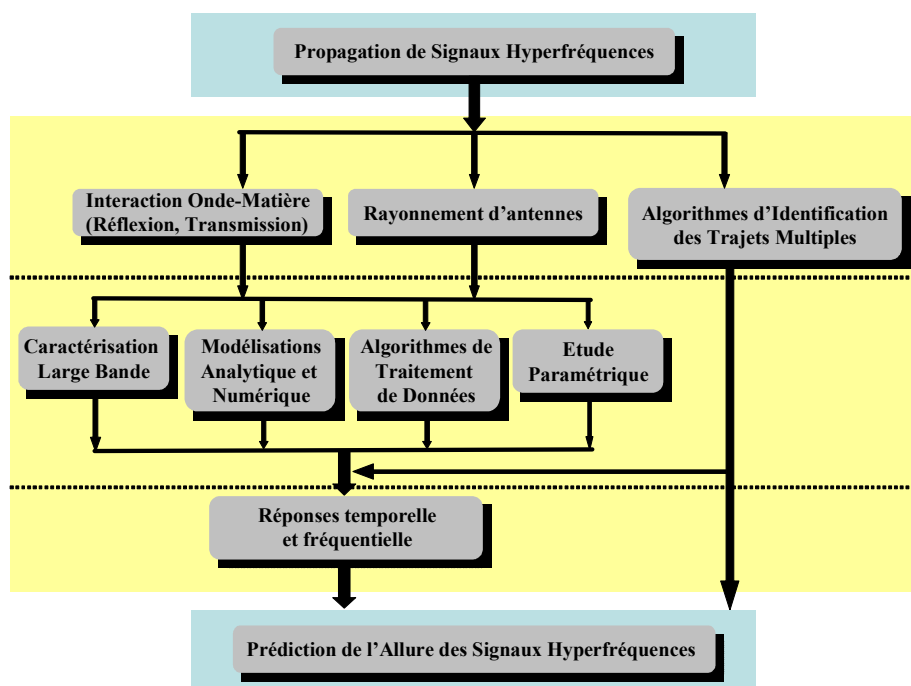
Propagation de Signaux Hyperfréquences

Interaction Onde-Matière (Réflexion, Transmission)

Rayonnement d’antennes

Algorithmes d’Identification des Trajets Multiples

Caractérisation Large Bande

Modélisations Analytique et Numérique

Algorithmes de Traitement de Données

Etude Paramétrique

Réponses temporelle et fréquentielle

Prédiction de l’Allure des Signaux Hyperfréquences